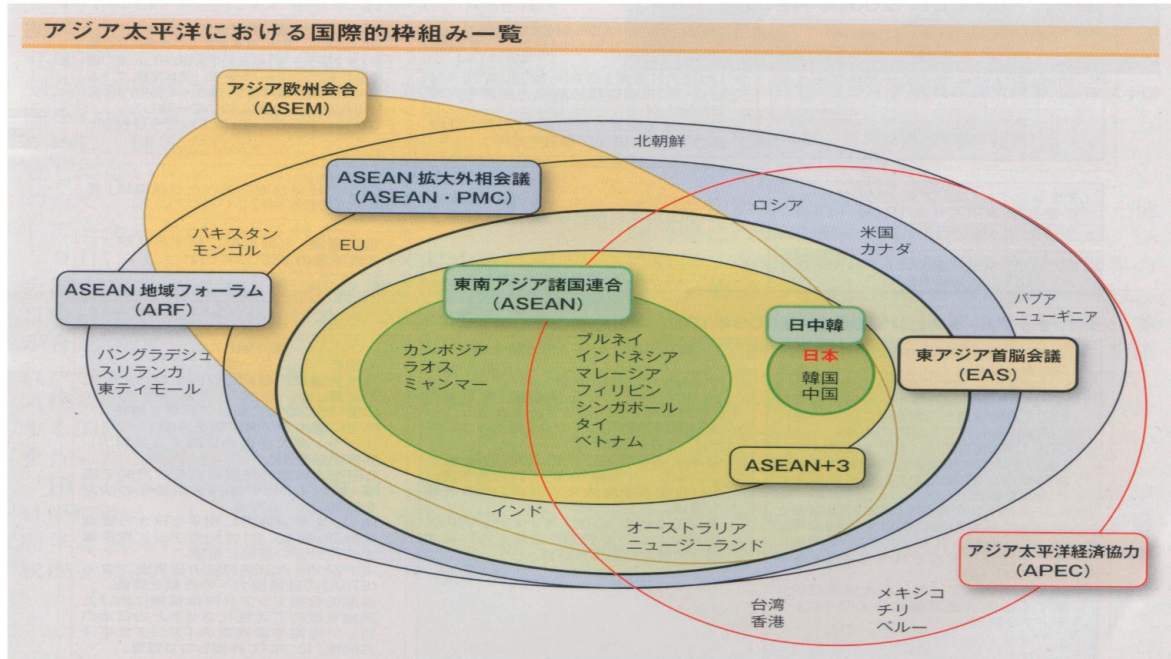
アジア太平洋における国際的枠組み一覧

アジア欧州会合
(ASEM)

北朝鮮

ASEAN 拡大外相会議
(ASEAN・PMC)

ロシア

パキスタン
モンゴル

EU

米国
カナダ

ASEAN 地域フォーラム
(ARF)

東南アジア諸国連合
(ASEAN)

パプア
ニューギニア

日中韓

バングラデシュ
スリランカ
東ティモール

カンボジア
ラオス
ミャンマー

ブルネイ
インドネシア
マレーシア
フィリピン
シンガポール
タイ
ベトナム

日本
韓国
中国

東アジア首脳会議
(EAS)

ASEAN+3

インド

オーストラリア
ニュージーランド

アジア太平洋経済協力
(APEC)

台湾
香港

メキシコ
チリ
ペルー